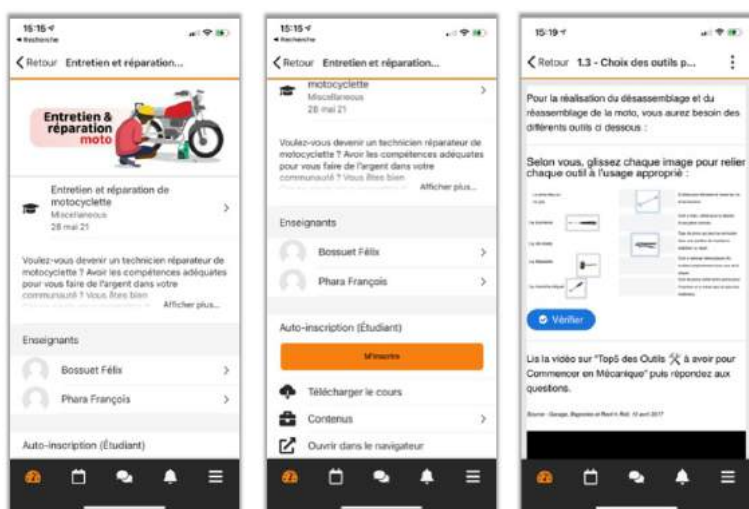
15:15
Recherche

Retour Entretien et réparation...

Entretien & réparation moto

Entretien et réparation de motocyclette
Miscellaneous
28 mai 21

Voulez-vous devenir un technicien réparateur de motocyclette ? Avoir les compétences adéquates pour vous faire de l'argent dans votre communauté ? Vous êtes bien
Afficher plus...

Enseignants

Bossuet Félix

Phara François

Auto-inscription (Étudiant)

15:15
Recherche

Retour Entretien et réparation...

motocyclette
Miscellaneous
28 mai 21

Voulez-vous devenir un technicien réparateur de motocyclette ? Avoir les compétences adéquates pour vous faire de l'argent dans votre communauté ? Vous êtes bien
Afficher plus...

Enseignants

Bossuet Félix

Phara François

Auto-inscription (Étudiant)

M'inscrire

Télécharger le cours

Contenus

Ouvrir dans le navigateur

15:19

Retour 1.3 - Choix des outils p...

Pour la réalisation du désassemblage et du réassemblage de la moto, vous aurez besoin des différents outils ci dessous :

Selon vous, glissez chaque image pour relier chaque outil à l'usage approprié :

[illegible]

Vérifier

Lis la vidéo sur "Top5 des Outils à avoir pour Commencer en Mécanique" puis répondez aux questions.

Source : Garage, Bagnoles et Rock'n Roll, 10 avril 2017